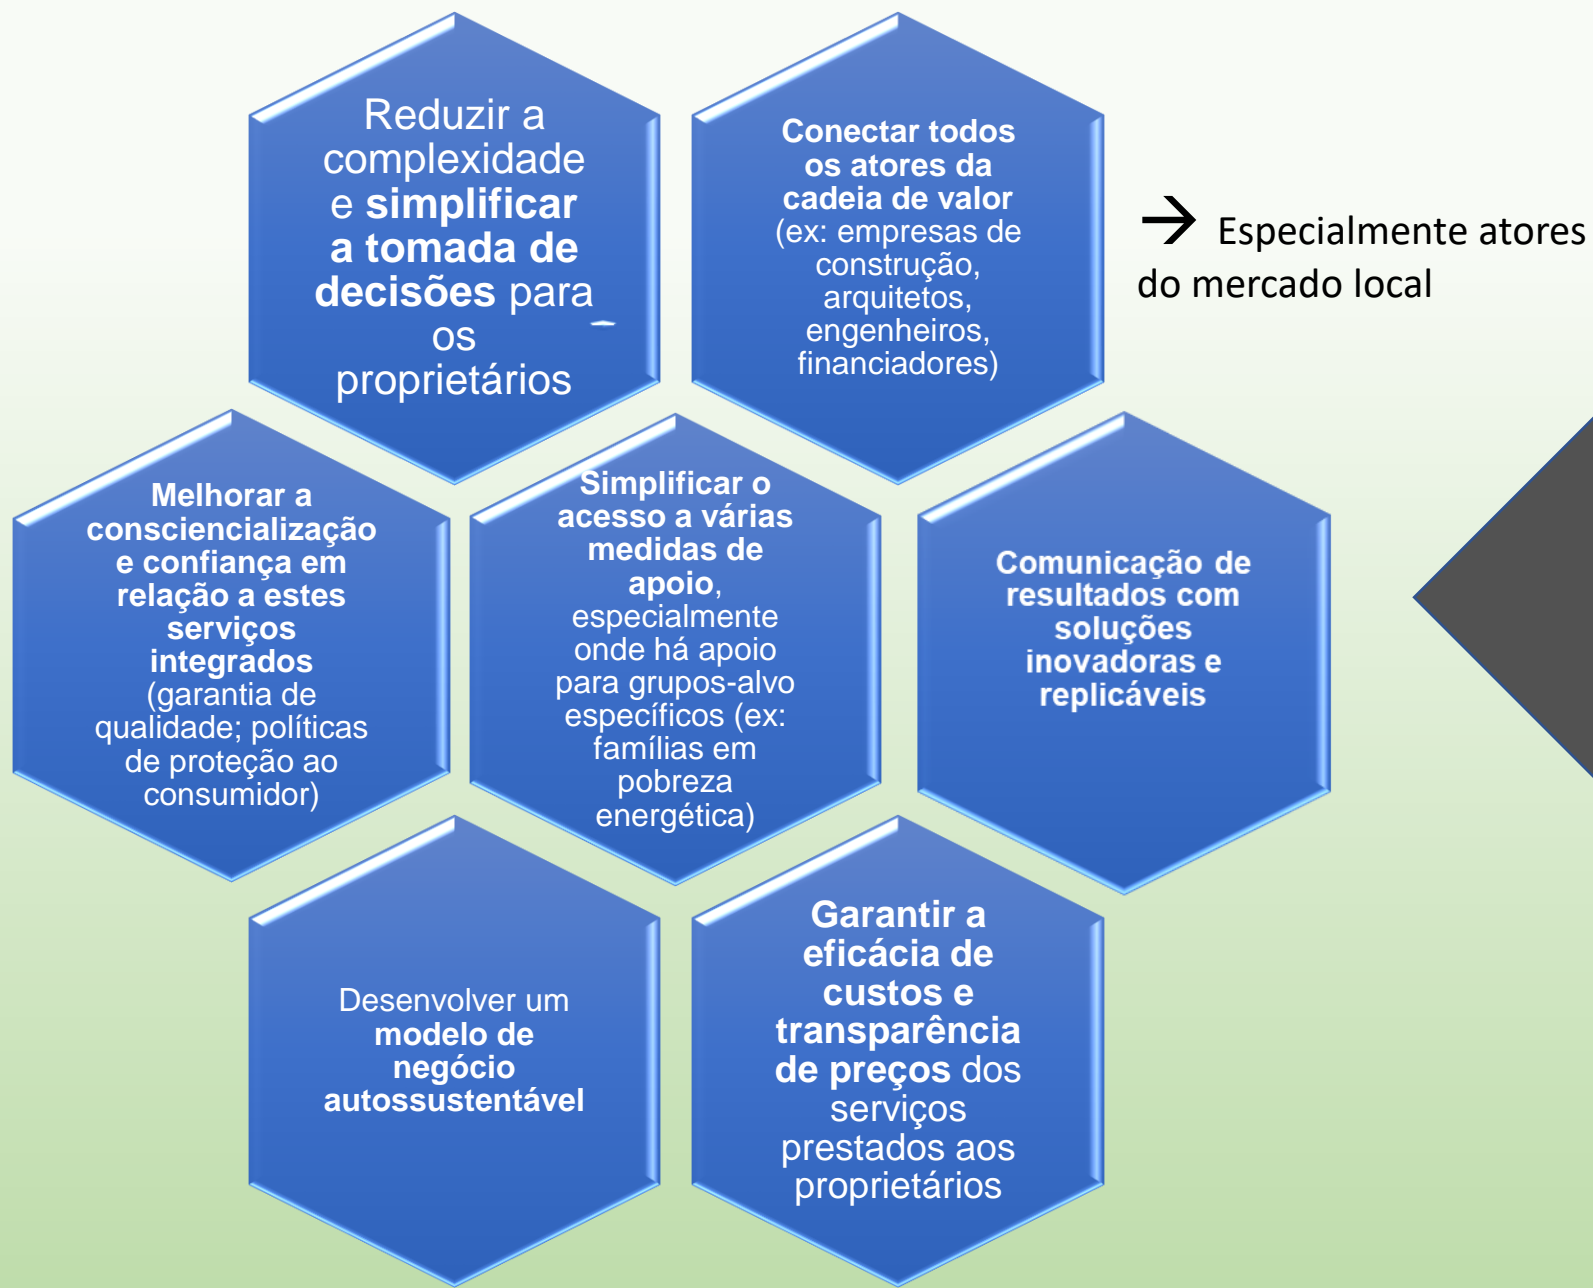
Reduzir a complexidade e **simplificar a tomada de decisões** para os proprietários

**Conectar todos os atores da cadeia de valor** (ex: empresas de construção, arquitetos, engenheiros, financiadores)

→ Especialmente atores do mercado local

**Melhorar a consciencialização e confiança em relação a estes serviços integrados** (garantia de qualidade; políticas de proteção ao consumidor)

**Simplificar o acesso a várias medidas de apoio**, especialmente onde há apoio para grupos-alvo específicos (ex: famílias em pobreza energética)

**Comunicação de resultados com soluções inovadoras e replicáveis**

Desenvolver um **modelo de negócio autossustentável**

**Garantir a eficácia de custos e transparência de preços** dos serviços prestados aos proprietários